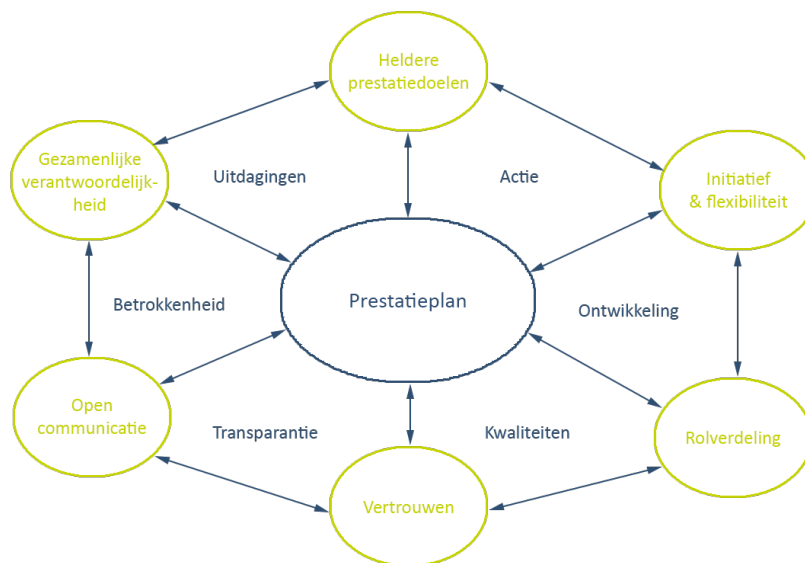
Heldere prestatiedoelen

Gezamenlijke verantwoordelijkheid

Uitdagingen

Actie

Initiatief & flexibiliteit

Betrokkenheid

Prestatieplan

Ontwikkeling

Open communicatie

Transparantie

Kwaliteiten

Rolverdeling

Vertrouwen